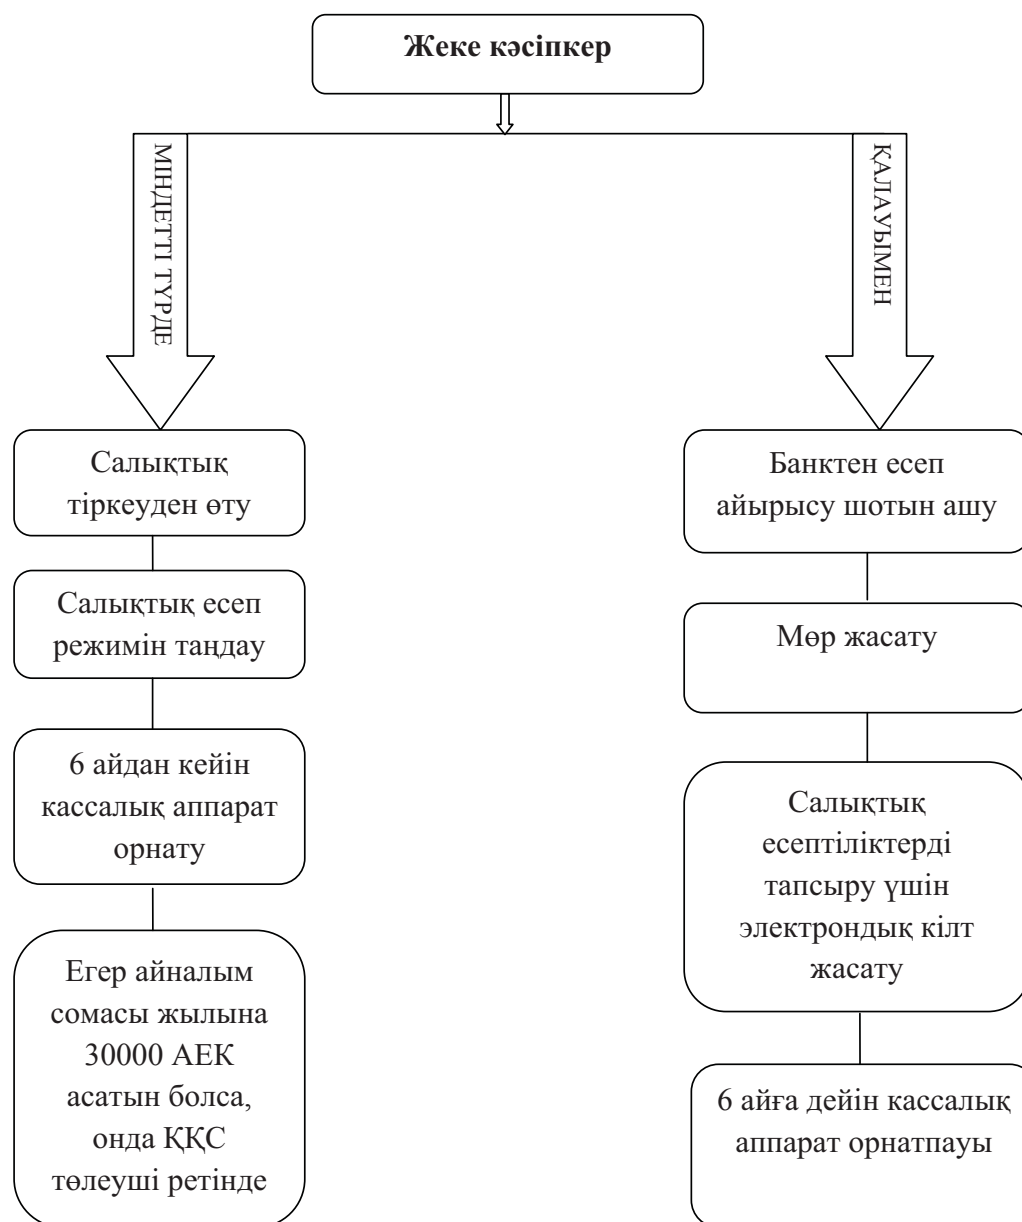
Жеке кәсіпкер

МІНДЕТТІ ТҮРДЕ

ҚАЛАУЫМЕН

Салықтық тіркеуден өту

Салықтық есеп режимін таңдау

6 айдан кейін кассалық аппарат орнату

Егер айналым сомасы жылына 30000 АЕК асатын болса, онда ҚҚС төлеуші ретінде

Банктен есеп айырысу шотын ашу

Мөр жасату

Салықтық есептіліктерді тапсыру үшін электрондық кілт жасату

6 айға дейін кассалық аппарат орнатпауы